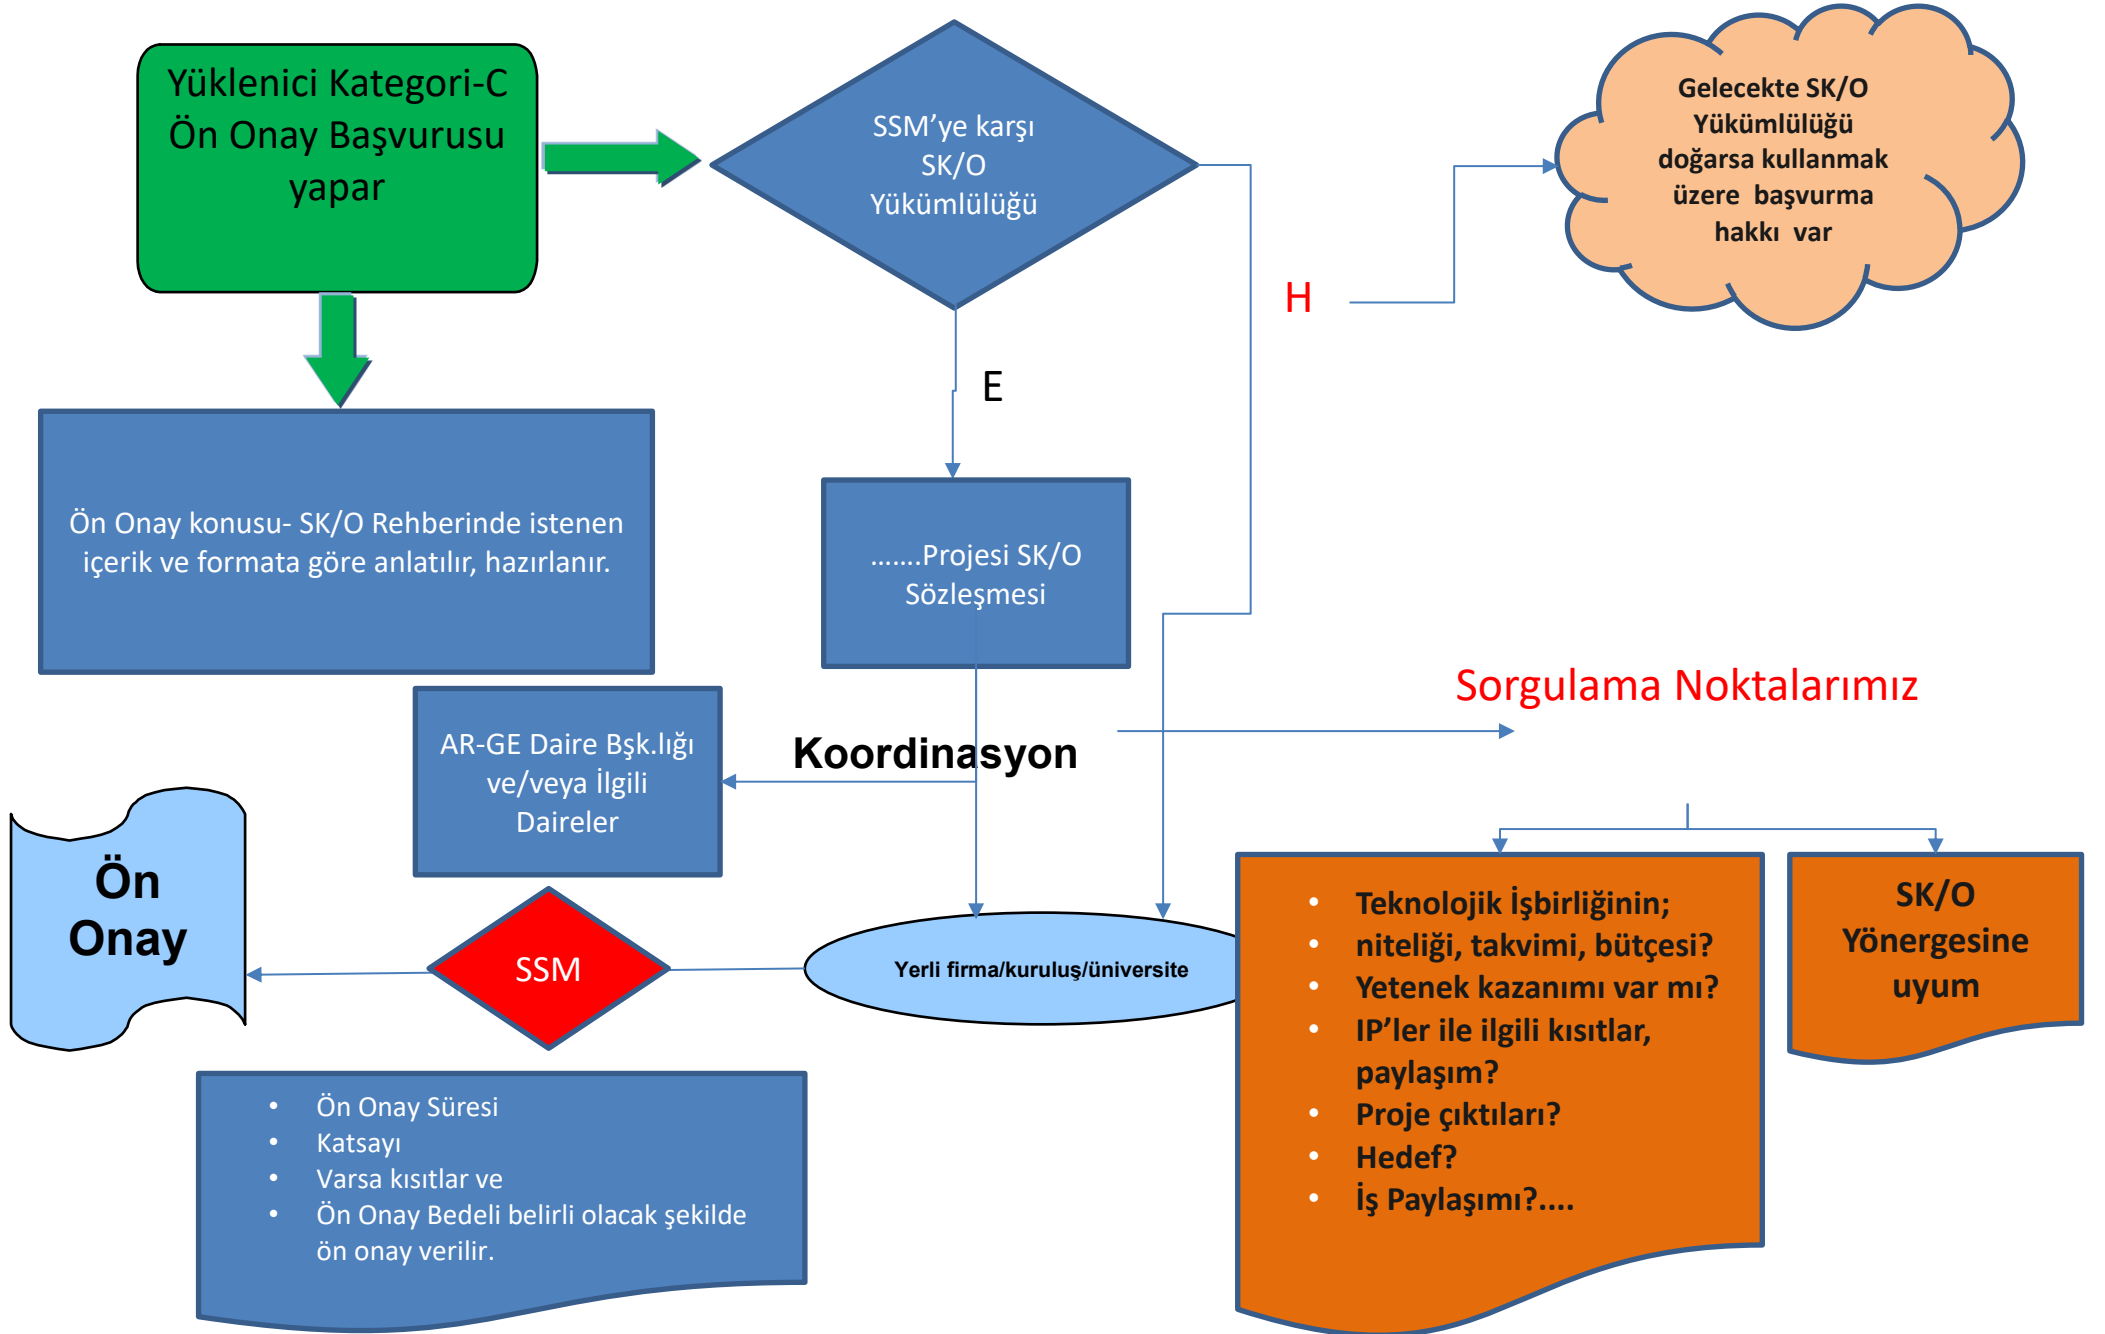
Yüklenici Kategori-C Ön Onay Başvurusu yapar

SSM'ye karşı SK/O Yükümlülüğü

Gelecekte SK/O Yükümlülüğü doğarsa kullanmak üzere başvurma hakkı var

H

E

Ön Onay konusu- SK/O Rehberinde istenen içerik ve formata göre anlatılır, hazırlanır.

.......Projesi SK/O Sözleşmesi

Sorgulama Noktalarımız

AR-GE Daire Bşk.lığı ve/veya İlgili Daireler

Koordinasyon

Ön Onay

SSM

Yerli firma/kuruluş/üniversite

- Teknolojik İşbirliğinin;
- niteliği, takvimi, bütçesi?
- Yetenek kazanımı var mı?
- IP'ler ile ilgili kısıtlar, paylaşım?
- Proje çıktıları?
- Hedef?
- İş Paylaşımı?....

SK/O Yönergesine uyum

- Ön Onay Süresi
- Katsayı
- Varsa kısıtlar ve
- Ön Onay Bedeli belirli olacak şekilde ön onay verilir.